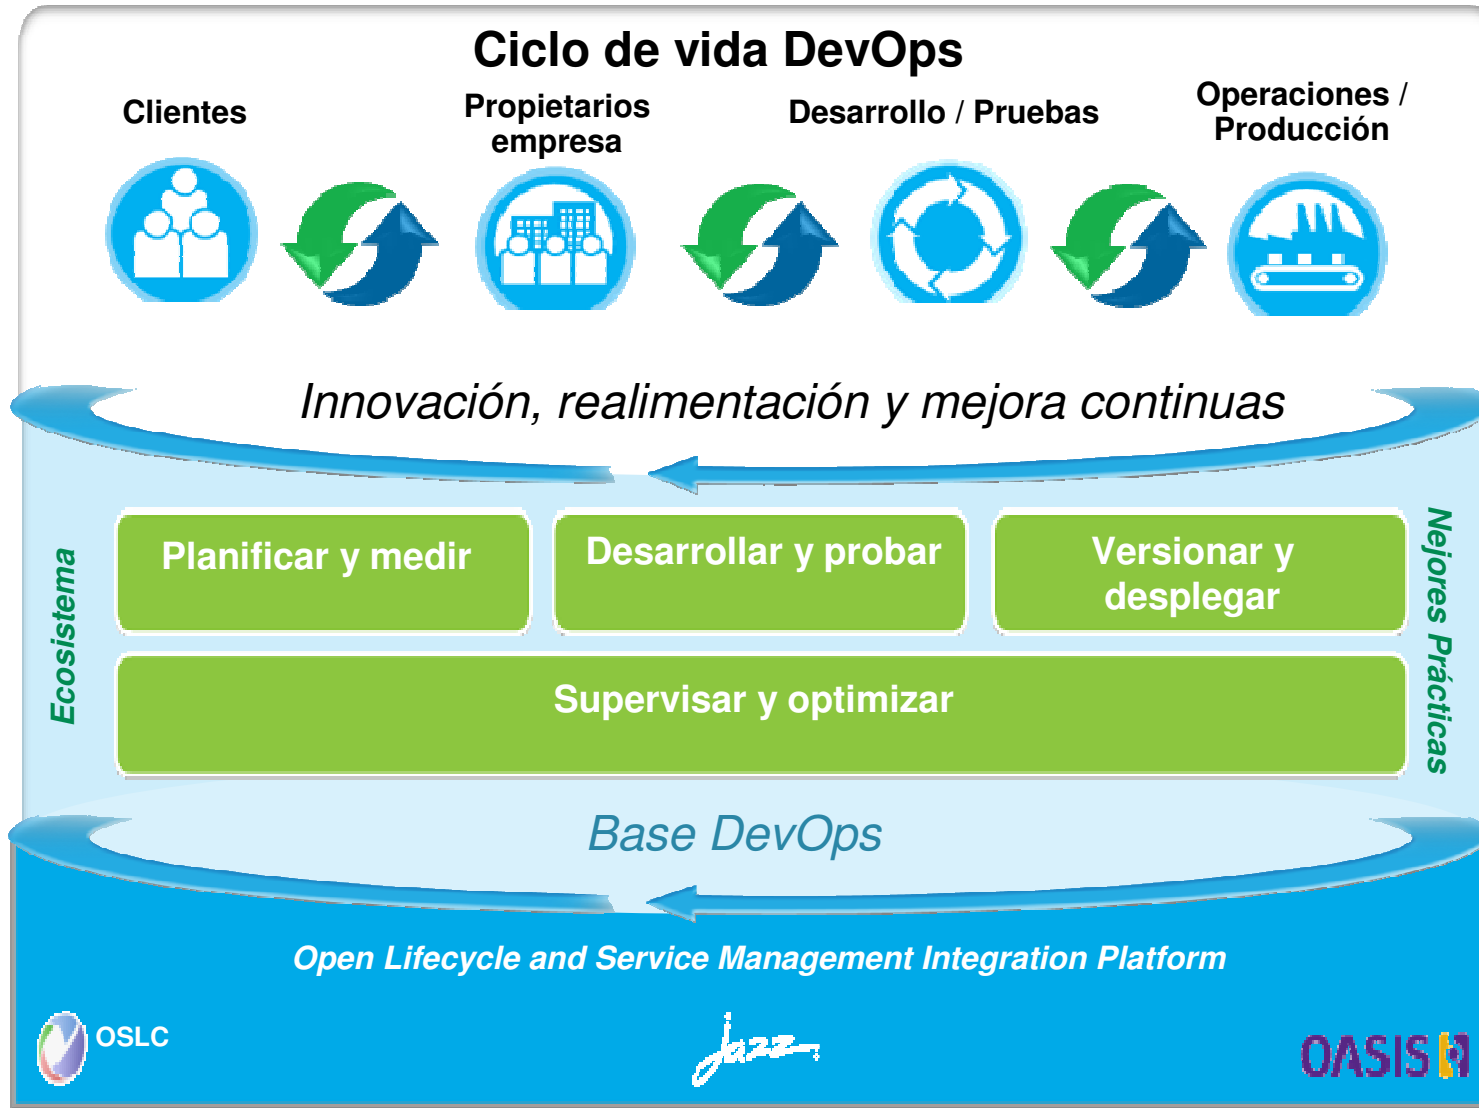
Ciclo de vida DevOps

Clientes

Propietarios empresa

Desarrollo / Pruebas

Operaciones / Producción

Innovación, realimentación y mejora continuas

Ecosistema

Planificar y medir

Desarrollar y probar

Versionar y desplegar

Supervisar y optimizar

Nejores Prácticas

Base DevOps

Open Lifecycle and Service Management Integration Platform

OSLC

Jazz

OASIS